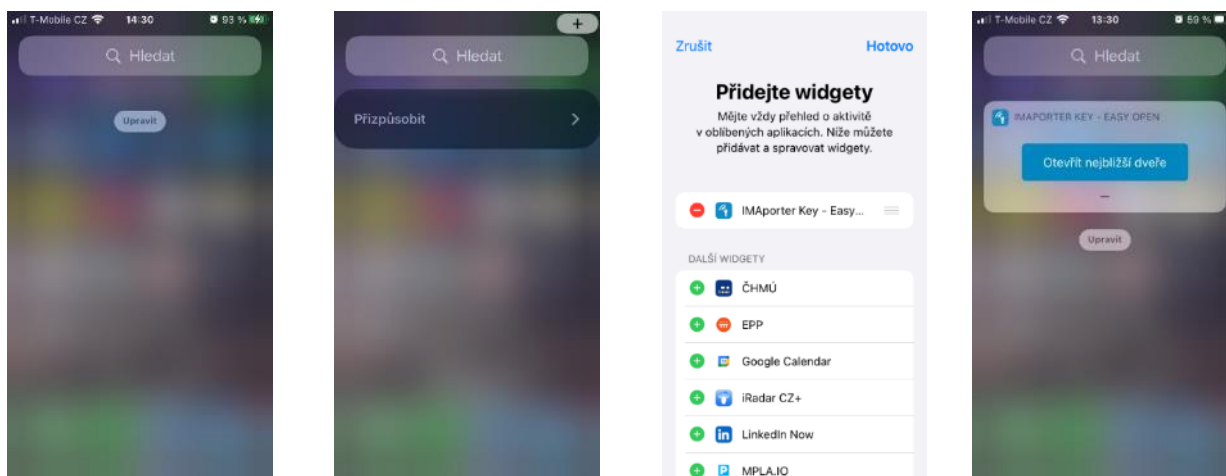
T-Mobile CZ 14:30 93 %

Hledat

Upravit

+

Hledat

Přizpůsobit

Zrušit

Hotovo

Přidejte widgety

Mějte vždy přehled o aktivitě v oblíbených aplikacích. Níže můžete přidávat a spravovat widgety.

IMAporter Key - Easy...

DALŠÍ WIDGETY

ČHMÚ

EPP

Google Calendar

iRadar CZ+

LinkedIn Now

MPLA.IO

T-Mobile CZ 13:30 69 %

Hledat

IMAPORTER KEY - EASY OPEN

Otevřít nejbližší dveře

Upravit